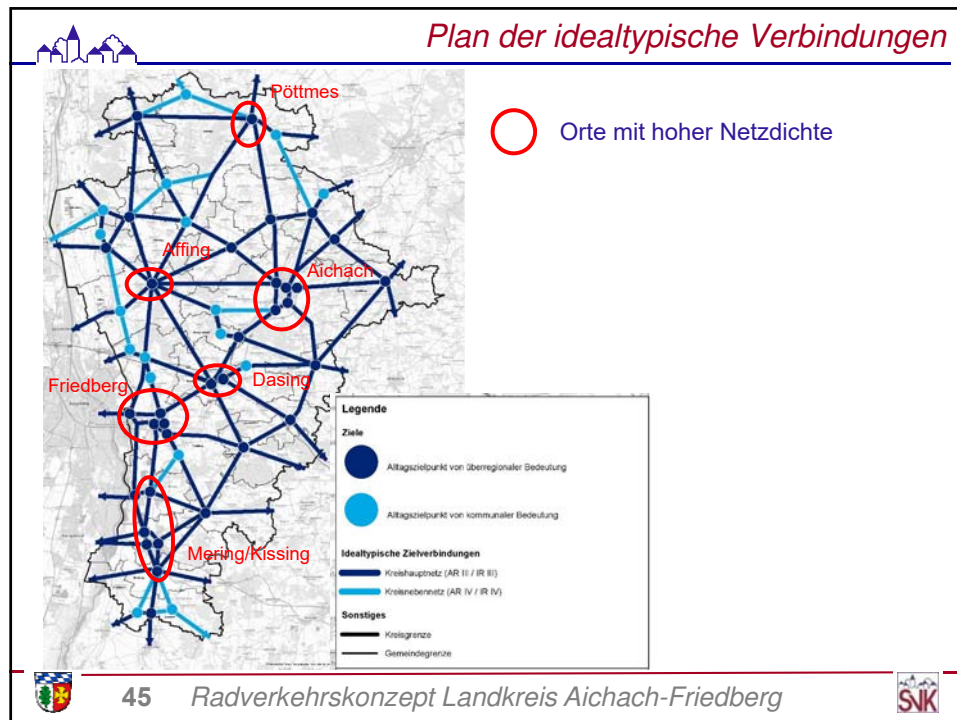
Plan der idealtypische Verbindungen

Orte mit hoher Netzdichte

Pöttmes

Affing

Aichach

Friedberg

Dasing

Mering/Kissing

Legende

Ziele

Alltagszielpunkt von überregionaler Bedeutung

Alltagszielpunkt von kommunaler Bedeutung

Idealtypische Zielverbindungen

Kreishauptnetz (AR III / IR III)

Kreisnebennetz (AR IV / IR IV)

Sonstiges

Kreisgrenze

Gemeindegrenze

45 Radverkehrskonzept Landkreis Aichach-Friedberg

SVK